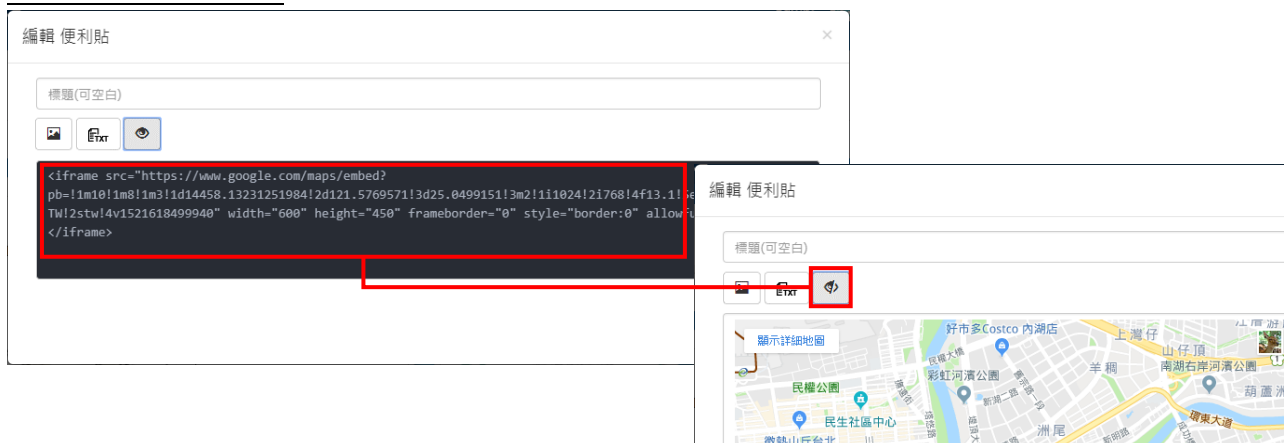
編輯 便利貼

×

標題(可空白)

TXT

<iframe src="https://www.google.com/maps/embed?pb=!1m10!1m8!1m3!1d14458.13231251984!2d121.5769571!3d25.0499151!3m2!1i1024!2i768!4f13.1![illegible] TW!2stw!4v1521618499940" width="600" height="450" frameborder="0" style="border:0" allowf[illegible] </iframe>

編輯 便利貼

標題(可空白)

TXT

顯示詳細地圖

好市多Costco 內湖店

上灣仔

山仔頂

民權大橋

彩虹河濱公園

羊稠

南湖右岸河濱公園

民權公園

新湖一路

新湖二路

葫蘆洲

民生社區中心

環東大道

洲尾